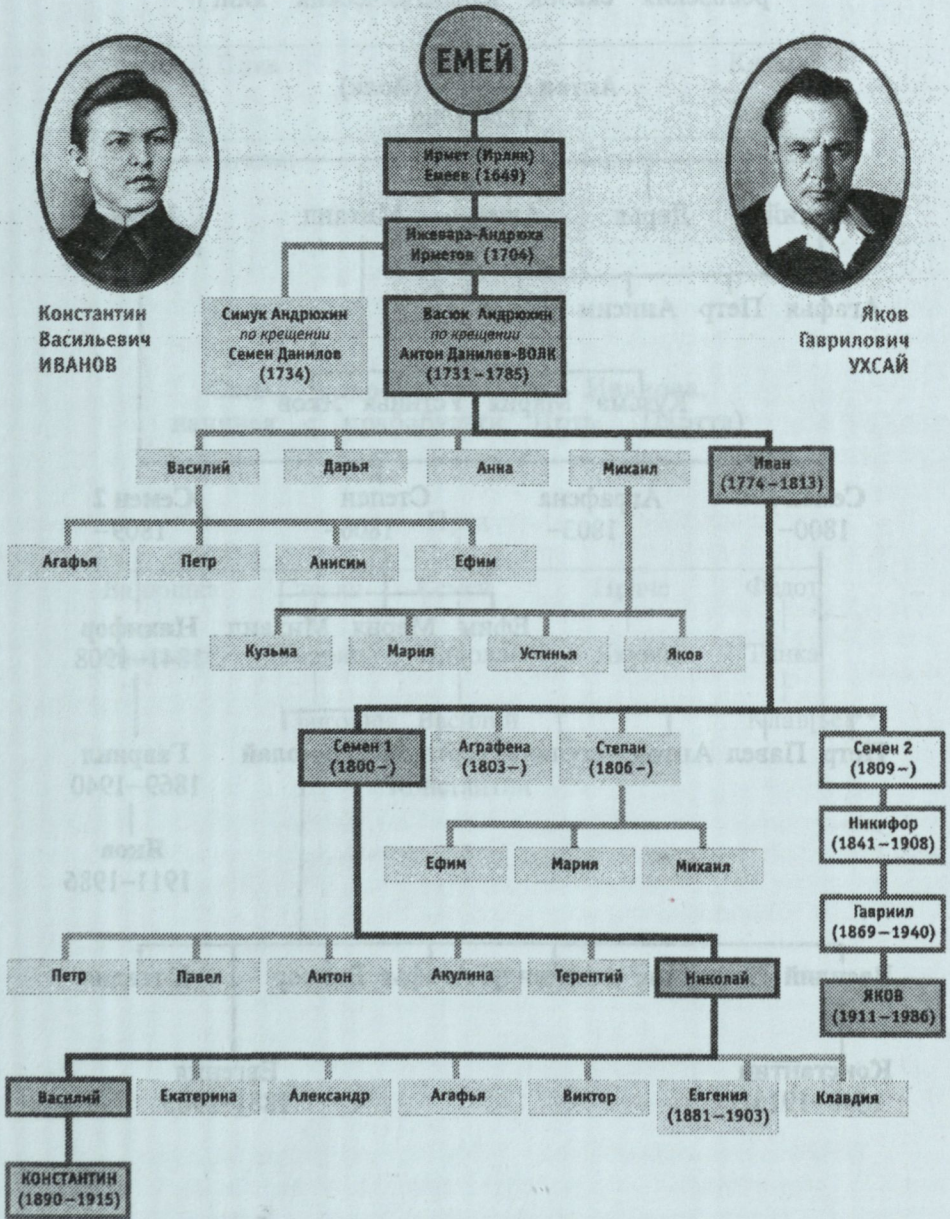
ЕМЕЙ

Ирмет (Ирлик) Емеев (1649)

Ижевара-Андрюха Ирметов (1704)

Константин Васильевич ИВАНОВ

Яков Гаврилович УХСАЙ

Симук Андрюхин по крещении Семен Данилов (1734)

Васюк Андрюхин по крещении Антон Данилов-ВОЛК (1731–1785)

Василий

Дарья

Анна

Михаил

Иван (1774–1813)

Агафья

Петр

Анисим

Ефим

Кузьма

Мария

Устинья

Яков

Семен 1 (1800–)

Аграфена (1803–)

Степан (1806–)

Семен 2 (1809–)

Ефим

Мария

Михаил

Никифор (1841–1908)

Гавриил (1869–1940)

Петр

Павел

Антон

Акулина

Терентий

Николай

ЯКОВ (1911–1986)

Василий

Екатерина

Александр

Агафья

Виктор

Евгения (1881–1903)

Клавдия

КОНСТАНТИН (1890–1915)